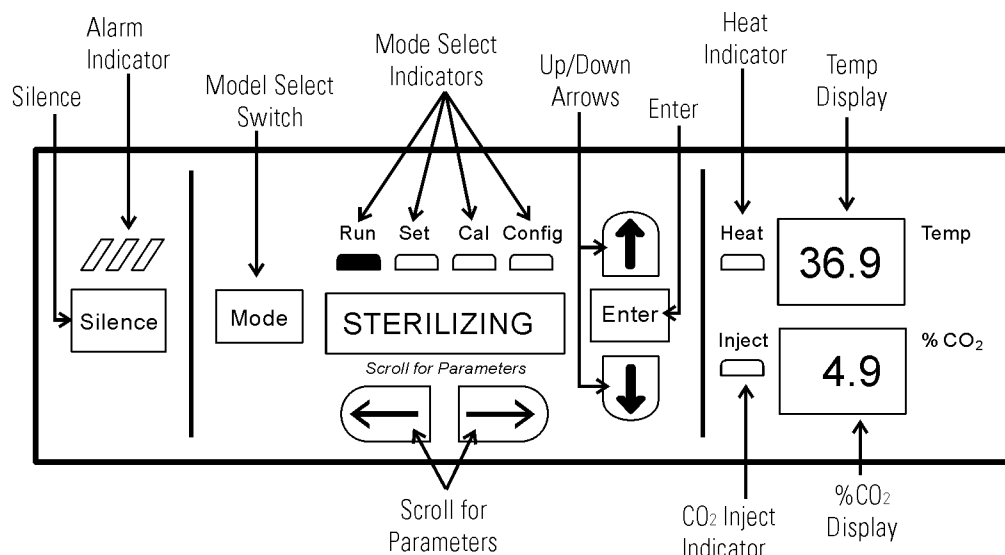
Alarm Indicator

Silence

Model Select Switch

Mode Select Indicators

Up/Down Arrows

Enter

Heat Indicator

Temp Display

Run Set Cal Config

Heat

36.9

Temp

Silence

Mode

STERILIZING

Enter

Inject

4.9

% $CO_2$

Scroll for Parameters

Scroll for Parameters

$CO_2$ Inject Indicator

%$CO_2$ Display